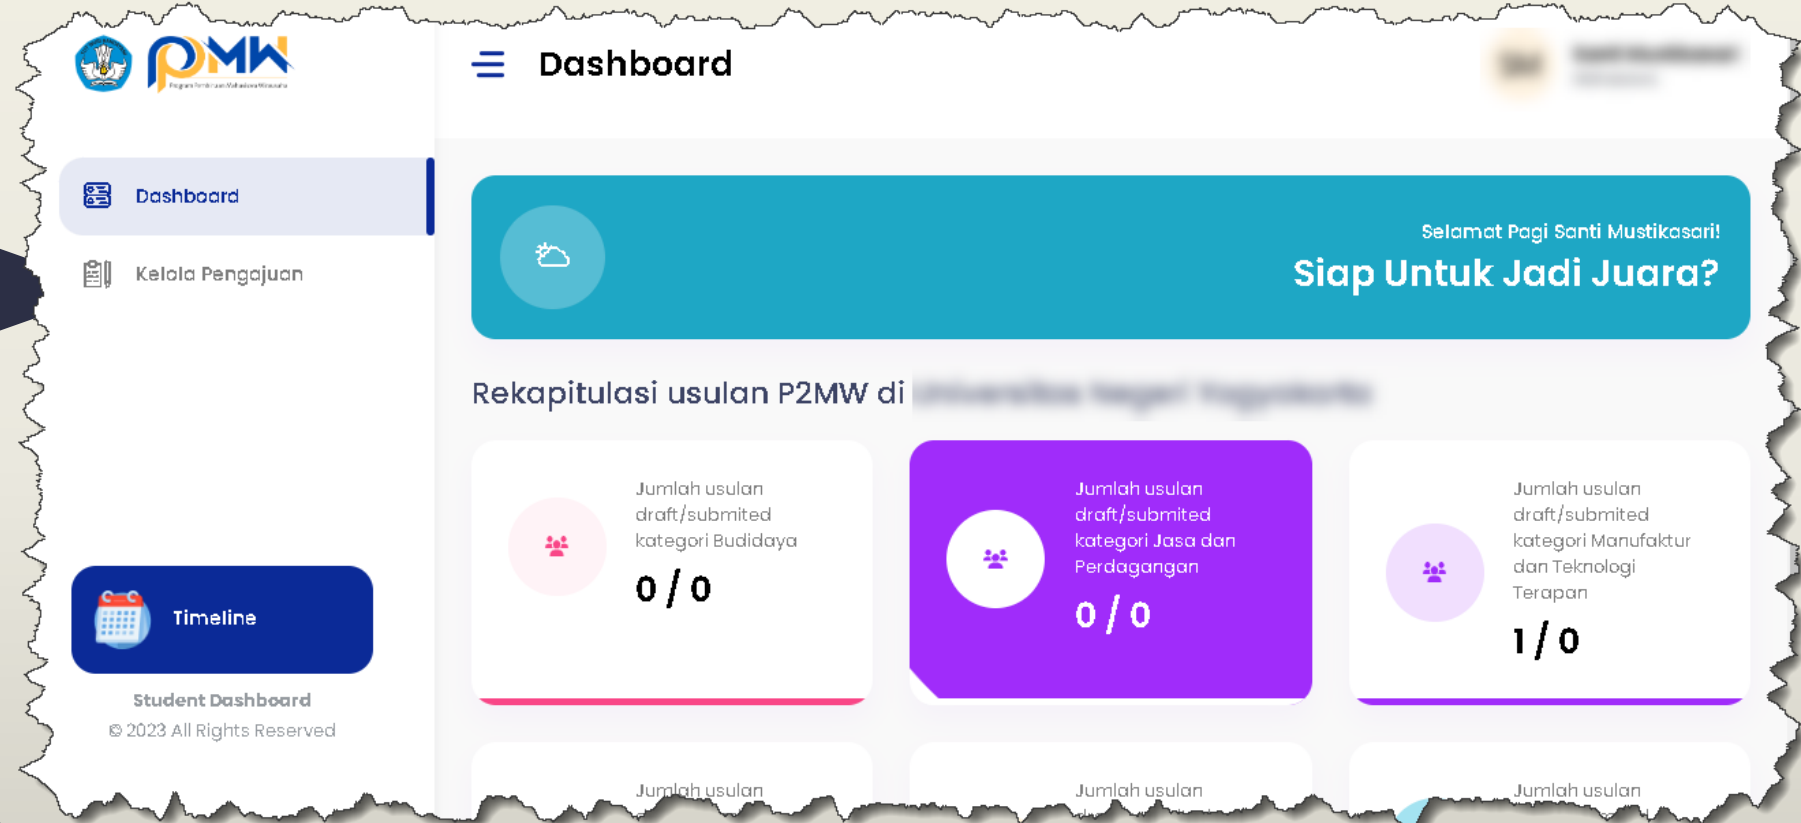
PMW

Dashboard

Dashboard

Kelola Pengajuan

Timeline

Student Dashboard

© 2023 All Rights Reserved

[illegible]

Selamat Pagi Santi Mustikasari!

Siap Untuk Jadi Juara?

Rekapitulasi usulan P2MW di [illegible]

Jumlah usulan draft/submited kategori Budidaya

0 / 0

Jumlah usulan draft/submited kategori Jasa dan Perdagangan

0 / 0

Jumlah usulan draft/submited kategori Manufaktur dan Teknologi Terapan

1 / 0

Jumlah usulan

Jumlah usulan

Jumlah usulan